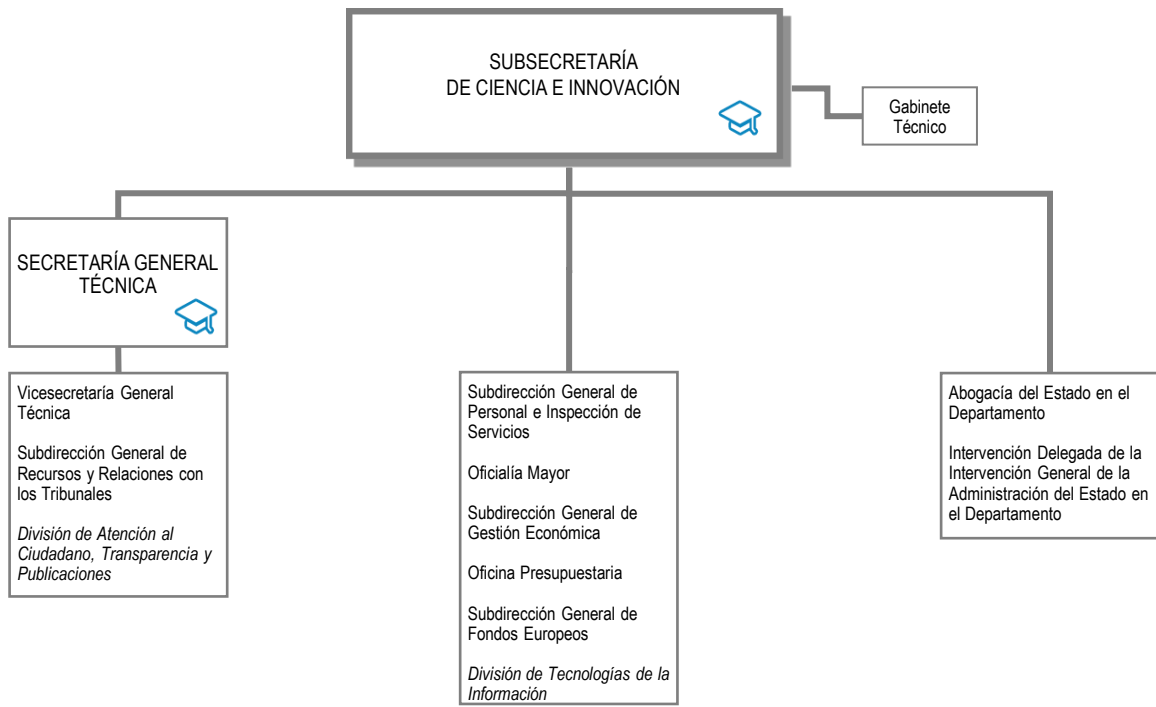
SUBSECRETARÍA
DE CIENCIA E INNOVACIÓN

Gabinete Técnico

SECRETARÍA GENERAL TÉCNICA

Vicesecretaría General Técnica

Subdirección General de Recursos y Relaciones con los Tribunales

*División de Atención al Ciudadano, Transparencia y Publicaciones*

Subdirección General de Personal e Inspección de Servicios

Oficialía Mayor

Subdirección General de Gestión Económica

Oficina Presupuestaria

Subdirección General de Fondos Europeos

*División de Tecnologías de la Información*

Abogacía del Estado en el Departamento

Intervención Delegada de la Intervención General de la Administración del Estado en el Departamento